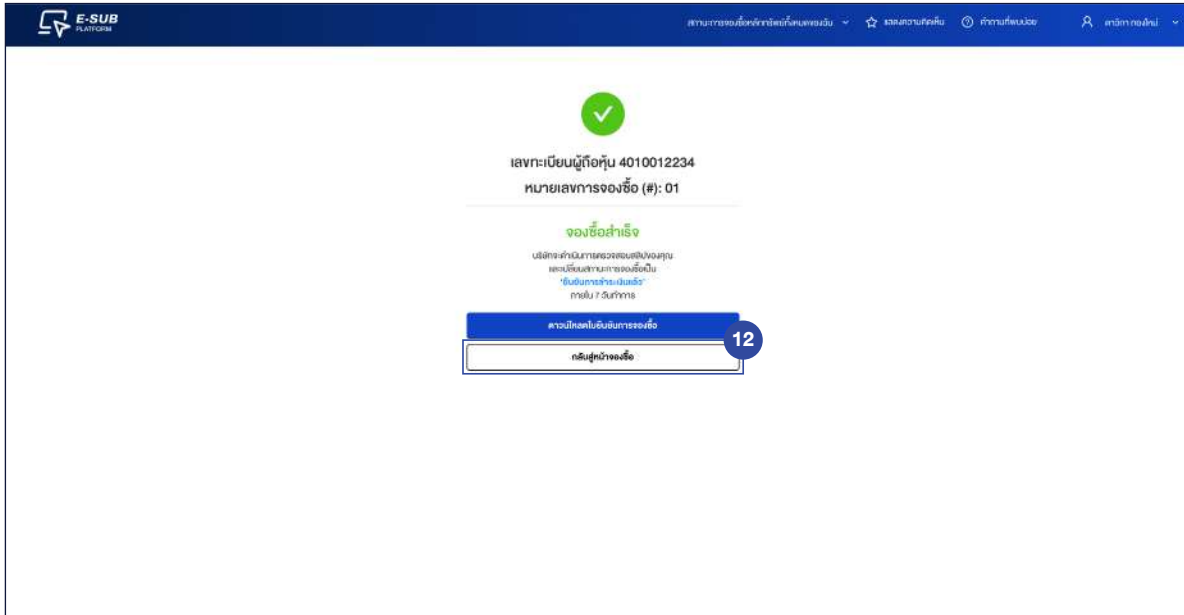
E-SUB
PLATFORM

สถานะการจองซื้อหลักทรัพย์ทั้งหมดของฉัน  แสดงความคิดเห็น  คำถามที่พบบ่อย  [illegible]

เลขทะเบียนผู้ถือหุ้น 4010012234
หมายเลขการจองซื้อ (#): 01

จองซื้อสำเร็จ

บริษัทจะดำเนินการตรวจสอบสลิปของคุณ และเปลี่ยนสถานะการจองซื้อเป็น "ยืนยันการชำระเงินแล้ว" ภายใน 7 วันทำการ

ดาวน์โหลดใบยืนยันการจองซื้อ

12

กลับสู่หน้าจองซื้อ